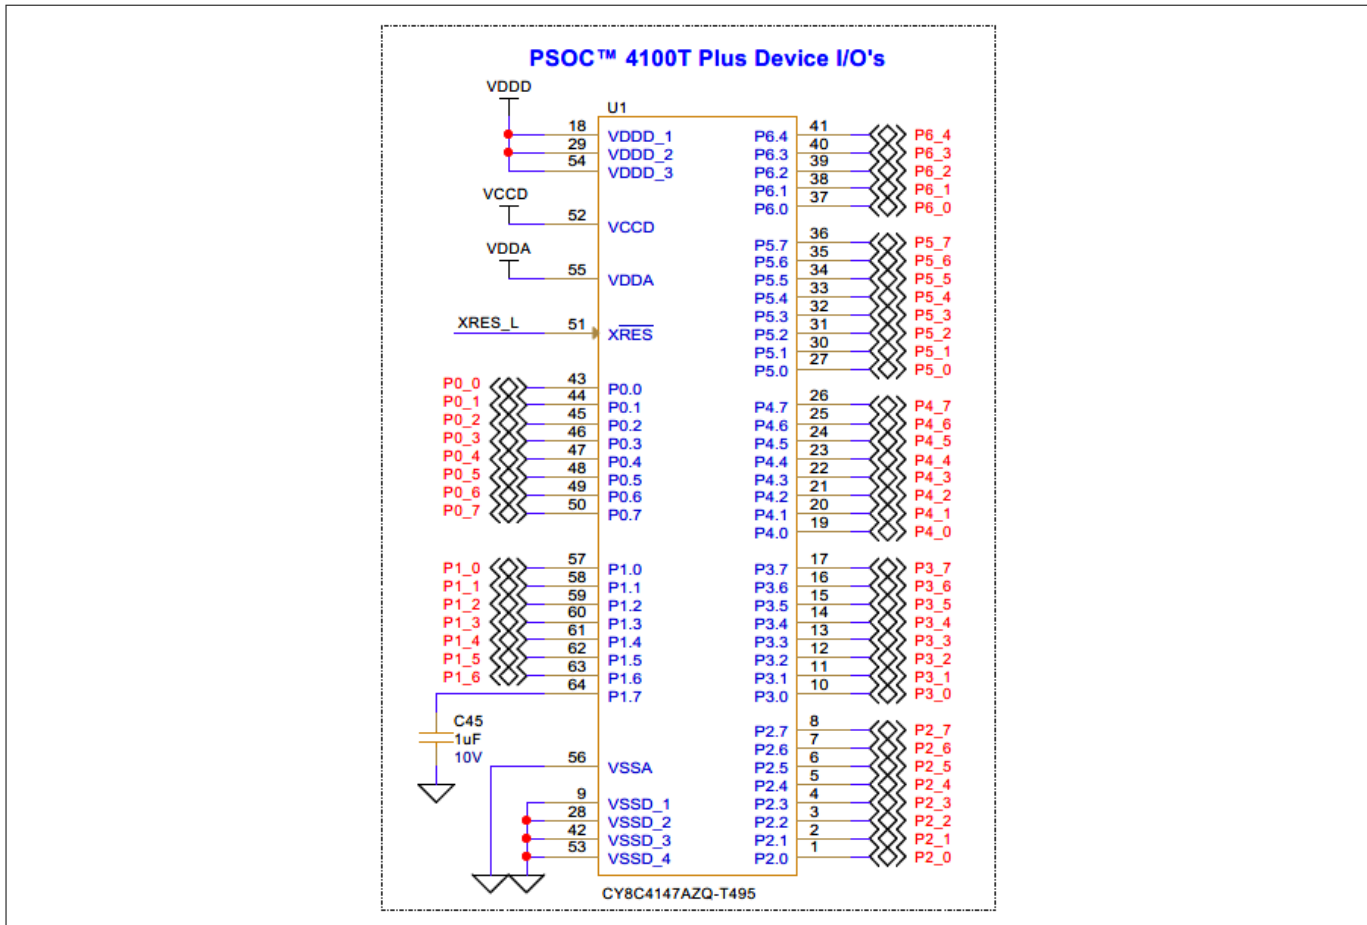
PSOC™ 4100T Plus Device I/O's

VDDD
U1
18 VDDD_1
29 VDDD_2
54 VDDD_3
VCCD
52 VCCD
VDDA
55 VDDA
XRES_L
51 $\overline{XRES}$

P0_0 43 P0.0
P0_1 44 P0.1
P0_2 45 P0.2
P0_3 46 P0.3
P0_4 47 P0.4
P0_5 48 P0.5
P0_6 49 P0.6
P0_7 50 P0.7

P1_0 57 P1.0
P1_1 58 P1.1
P1_2 59 P1.2
P1_3 60 P1.3
P1_4 61 P1.4
P1_5 62 P1.5
P1_6 63 P1.6
64 P1.7

C45
1uF
10V

56 VSSA
9 VSSD_1
28 VSSD_2
42 VSSD_3
53 VSSD_4

P6.4 41 P6_4
P6.3 40 P6_3
P6.2 39 P6_2
P6.1 38 P6_1
P6.0 37 P6_0

P5.7 36 P5_7
P5.6 35 P5_6
P5.5 34 P5_5
P5.4 33 P5_4
P5.3 32 P5_3
P5.2 31 P5_2
P5.1 30 P5_1
P5.0 27 P5_0

P4.7 26 P4_7
P4.6 25 P4_6
P4.5 24 P4_5
P4.4 23 P4_4
P4.3 22 P4_3
P4.2 21 P4_2
P4.1 20 P4_1
P4.0 19 P4_0

P3.7 17 P3_7
P3.6 16 P3_6
P3.5 15 P3_5
P3.4 14 P3_4
P3.3 13 P3_3
P3.2 12 P3_2
P3.1 11 P3_1
P3.0 10 P3_0

P2.7 8 P2_7
P2.6 7 P2_6
P2.5 6 P2_5
P2.4 5 P2_4
P2.3 4 P2_3
P2.2 3 P2_2
P2.1 2 P2_1
P2.0 1 P2_0

CY8C4147AZQ-T495